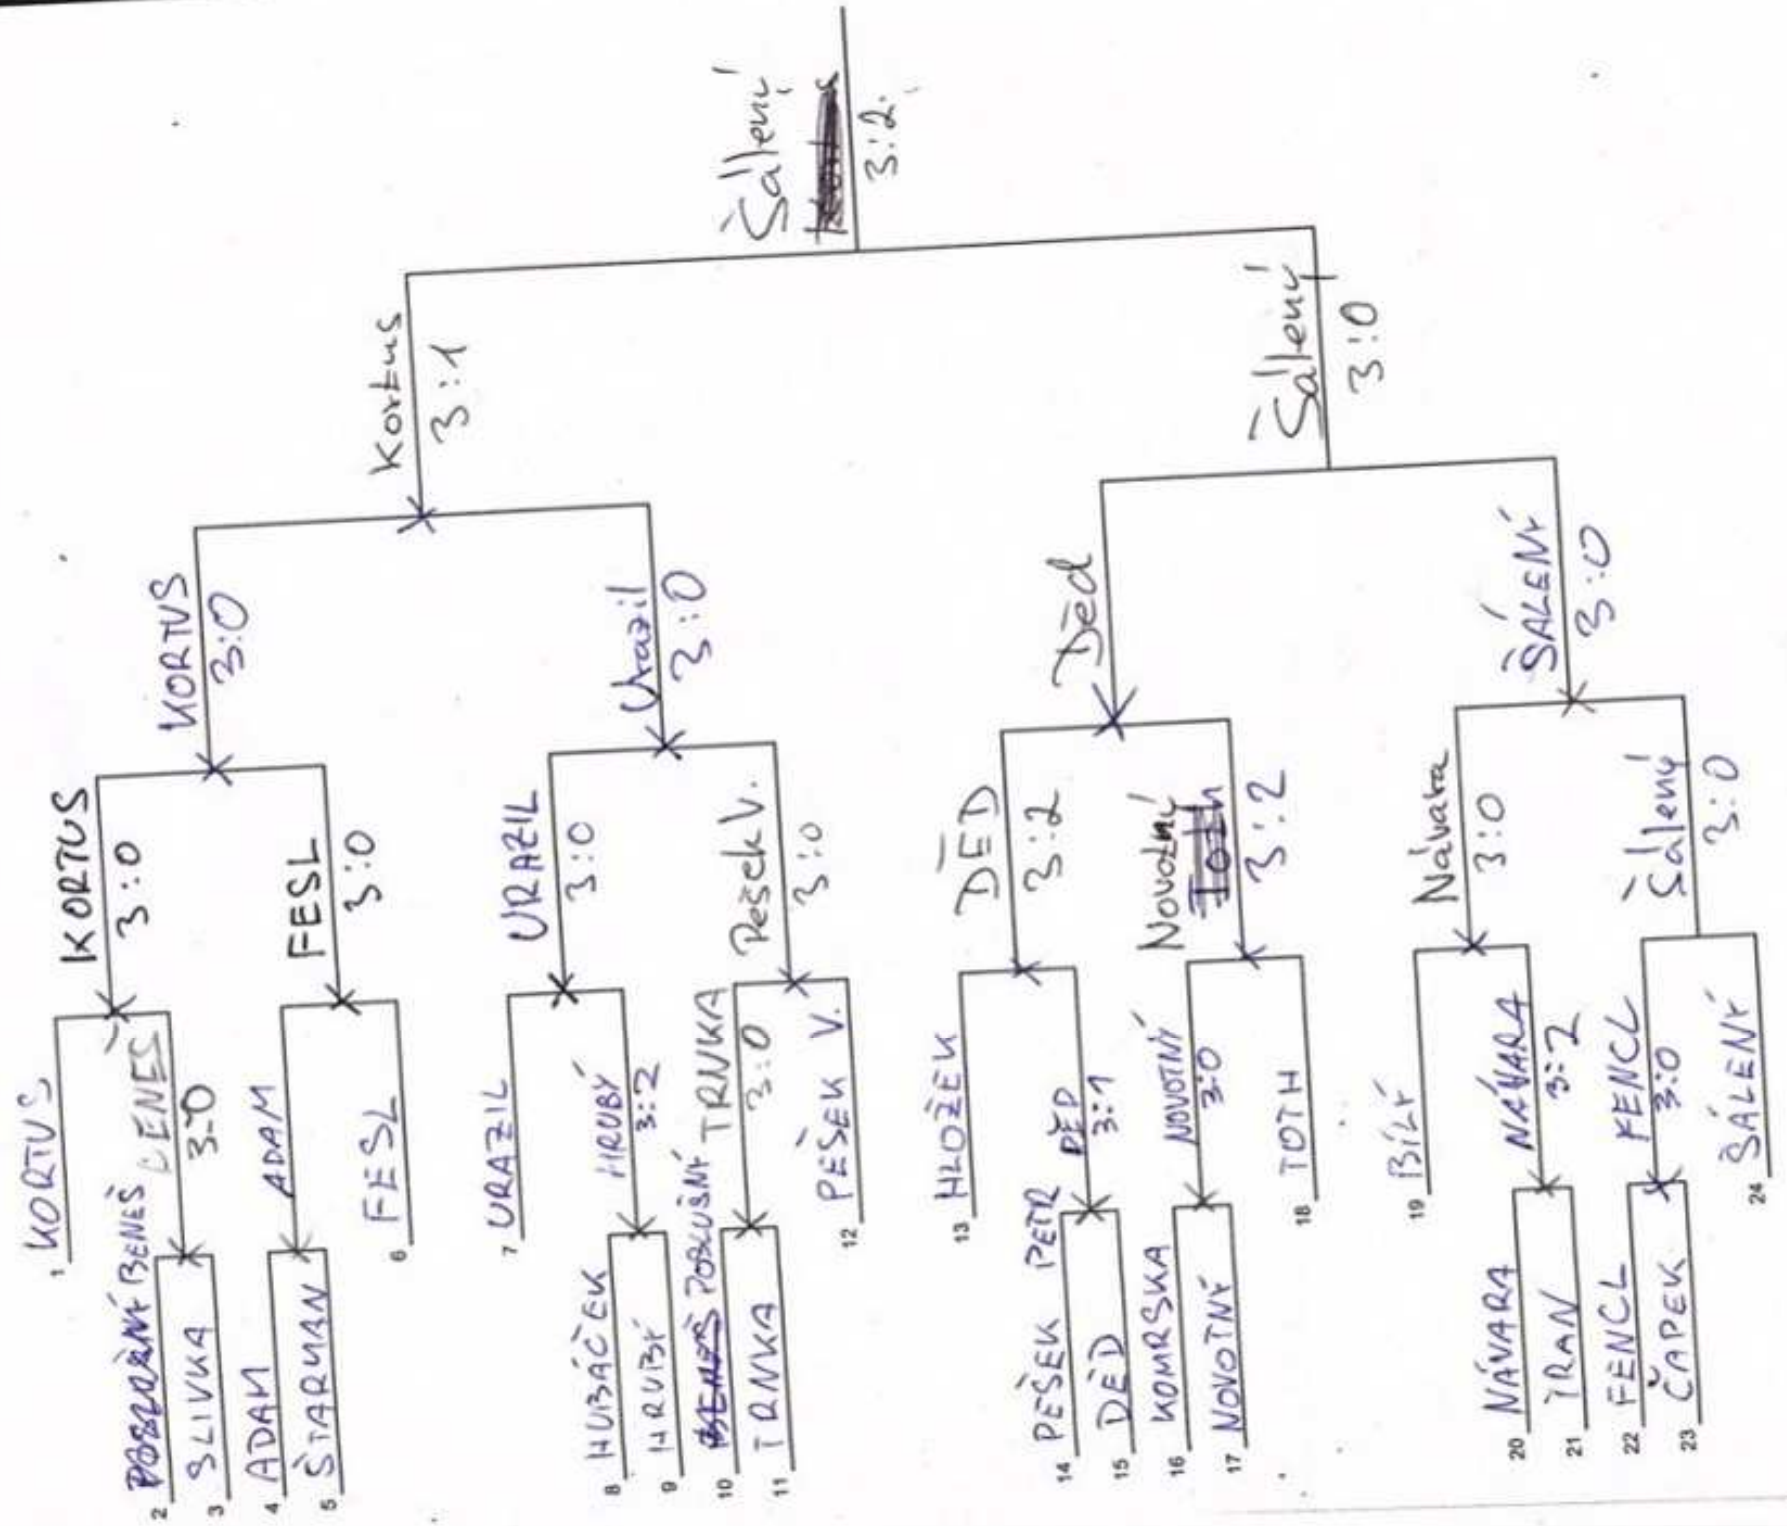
1 KORTUS
2 POSLUŠNÝ BENEŠ
3 SLIVKA
BENEŠ 3:0
4 ADAM
5 ŠTARMAN
ADAM
6 FESL
KORTUS 3:0
FESL 3:0
KORTUS 3:0
7 URAZIL
8 HUBÁČEK
9 HRUBÝ
HRUBÝ 3:2
10 BENEŠ POSLUŠNÝ
11 TRNKA
TRNKA 3:0
12 PEŠEK V.
URAZIL 3:0
Pešek V. 3:0
Urazil 3:0
Kortus 3:1
13 HLOŽEK
14 PEŠEK PETR
15 DĚD
DĚD 3:1
16 KOMRSKA
17 NOVOTNÝ
NOVOTNÝ 3:0
18 TOTH
DĚD 3:2
Novotný Toth 3:2
Děd
19 BÍLÝ
20 NÁVARA
21 TRAN
NÁVARA 3:2
22 FENCL
23 ČAPEK
FENCL 3:0
24 ŠÁLENÝ
Návara 3:0
Šálený 3:0
ŠÁLENÝ 3:0
Šálený 3:0
Šálený Kortus 3:2